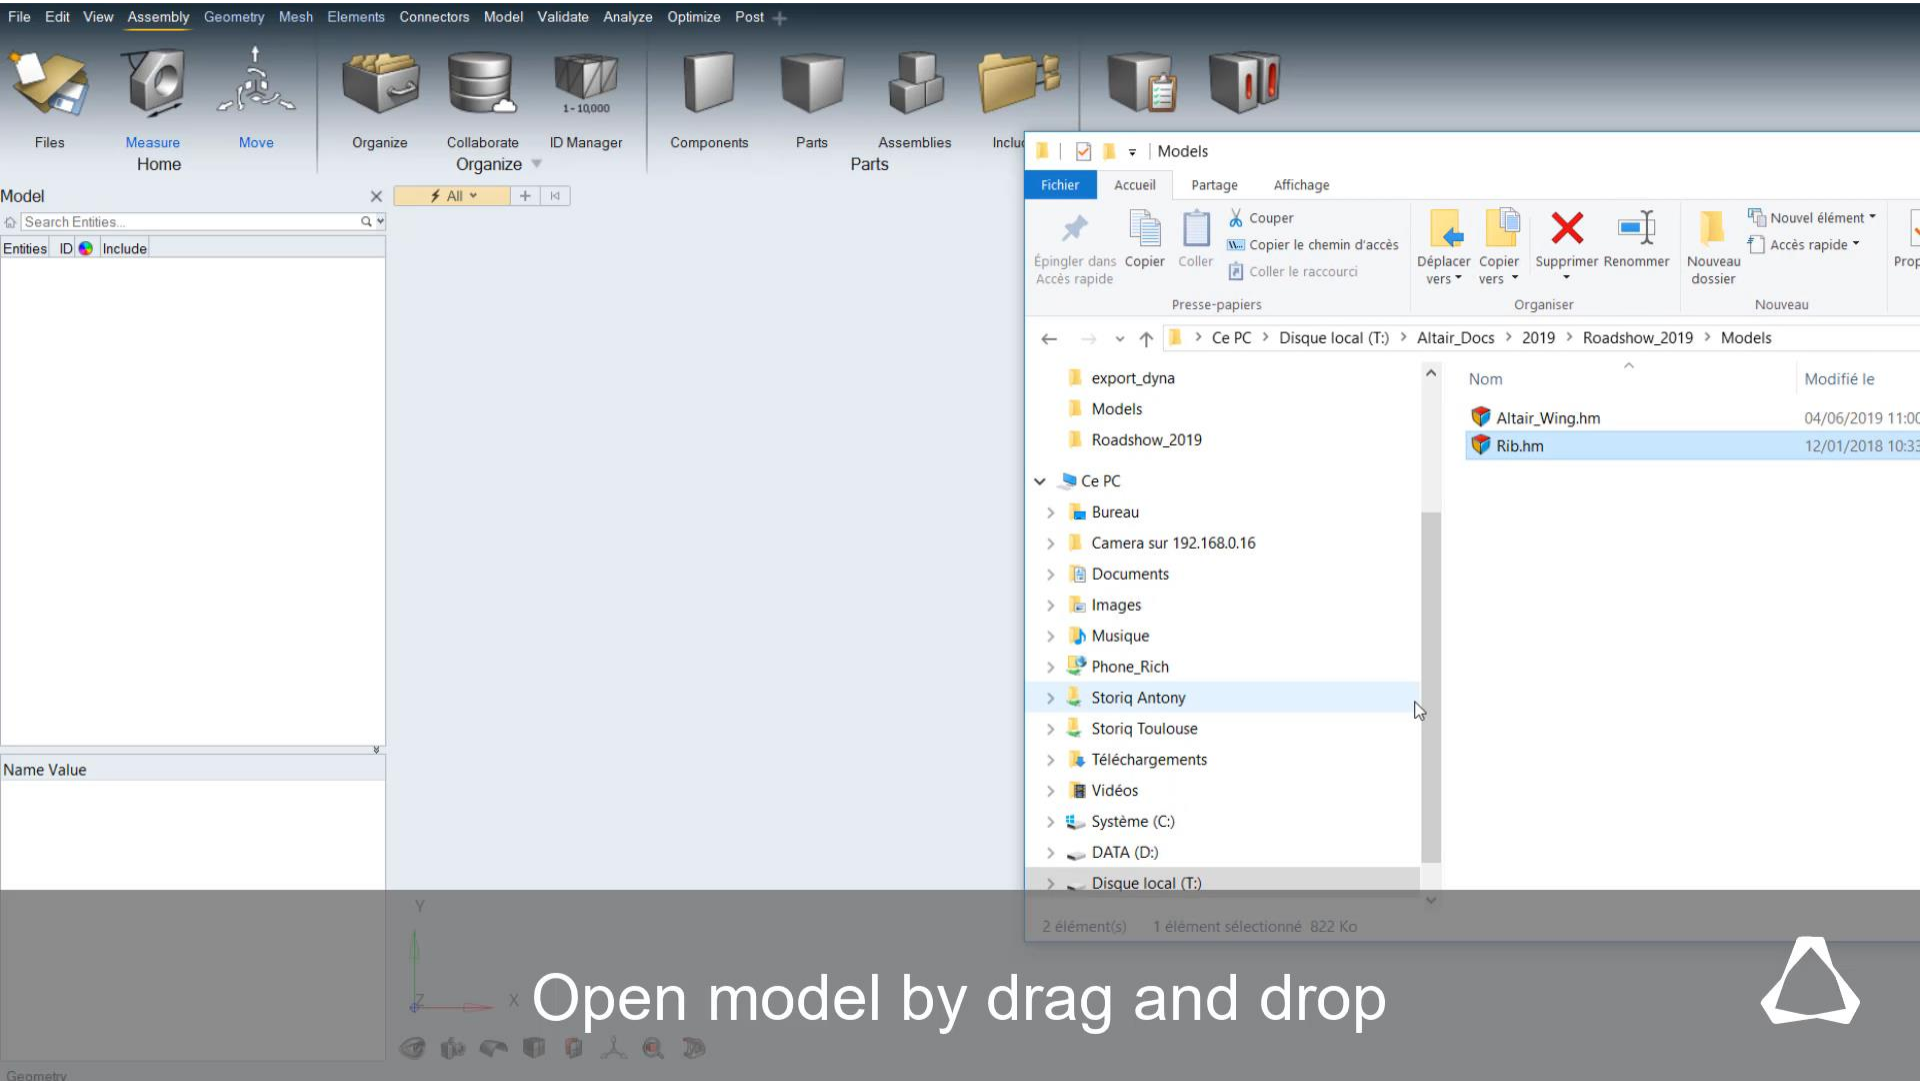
File Edit View Assembly Geometry Mesh Elements Connectors Model Validate Analyze Optimize Post

Files Measure Move
Home

Organize Collaborate 1-10,000 ID Manager
Organize

Components Parts Assemblies Inclu
Parts

Model
Search Entities...
All
Entities ID Include

Name Value

Models
Fichier Accueil Partage Affichage
Épingler dans Accès rapide Copier Coller Couper Copier le chemin d'accès Coller le raccourci
Presse-papiers
Déplacer vers Copier vers Supprimer Renommer
Organiser
Nouveau dossier Nouvel élément Accès rapide
Nouveau
Prop

Ce PC > Disque local (T:) > Altair_Docs > 2019 > Roadshow_2019 > Models

export_dyna
Models
Roadshow_2019
Ce PC
Bureau
Camera sur 192.168.0.16
Documents
Images
Musique
Phone_Rich
Storiq Antony
Storiq Toulouse
Téléchargements
Vidéos
Système (C:)
DATA (D:)
Disque local (T:)

Nom | Modifié le
Altair_Wing.hm | 04/06/2019 11:0
Rib.hm | 12/01/2018 10:3

2 élément(s) 1 élément sélectionné 822 Ko

Y
X

Open model by drag and drop

Geometry